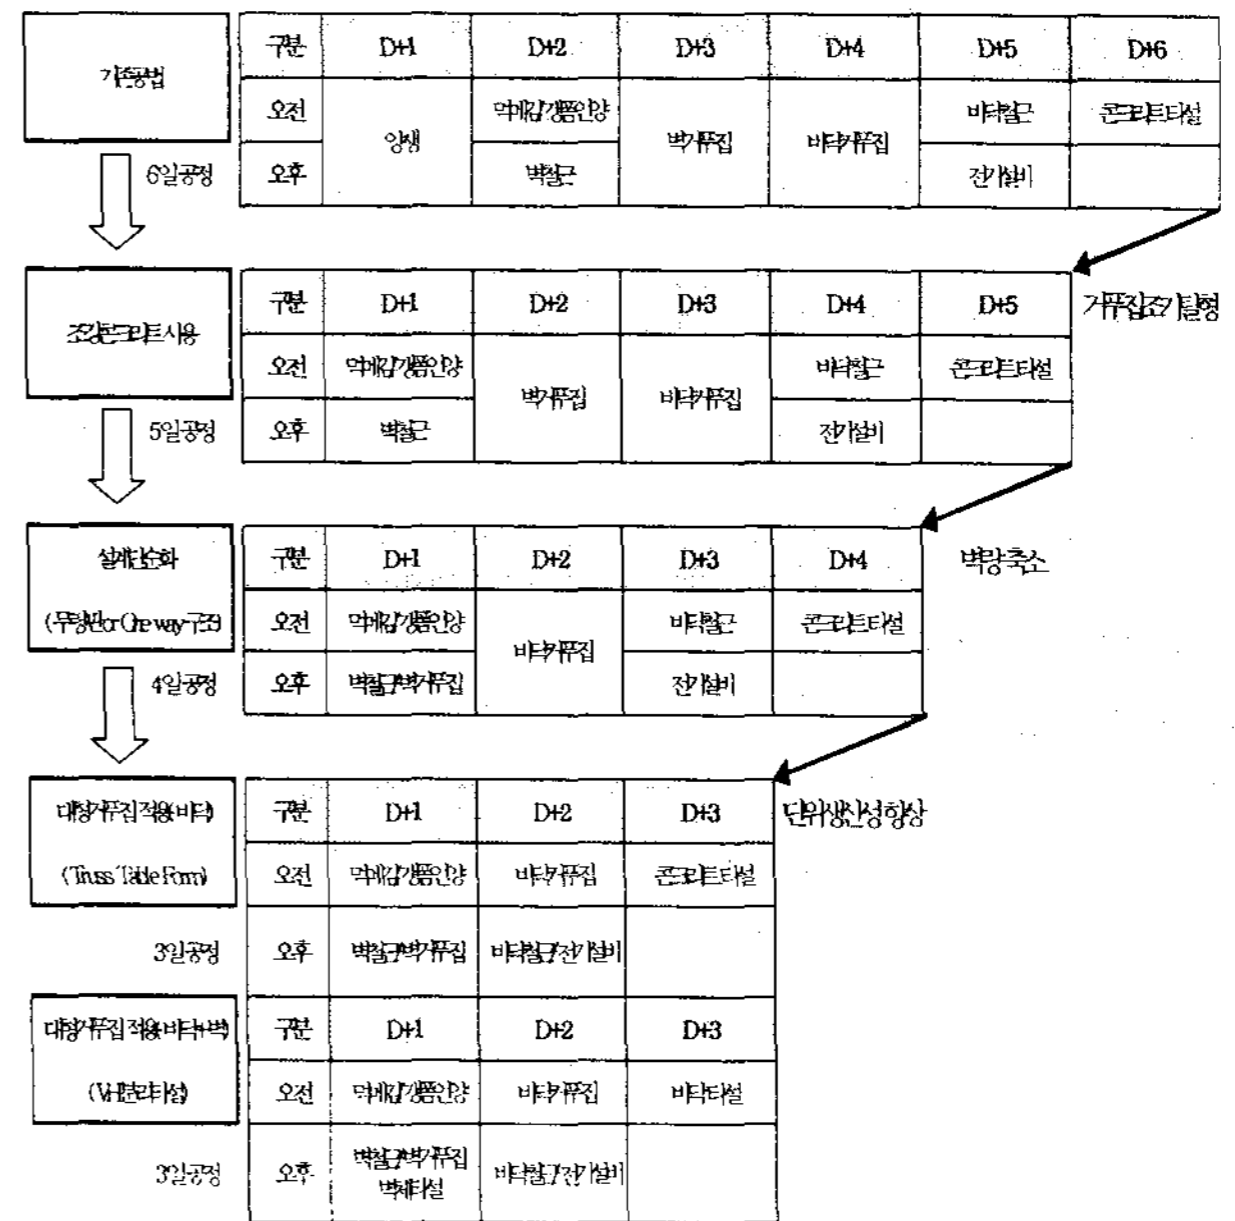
기존공법

6일공정

| 구분 | D+1 | D+2 | D+3 | D+4 | D+5 | D+6 |
|---|---|---|---|---|---|---|
| 오전 | 양생 | 먹매김/갱폼인양 | 벽거푸집 | 바닥거푸집 | 바닥철근 | 콘크리트타설 |
| 오후 | | 벽철근 | | | 전기설비 | |

조강콘크리트사용

5일공정

가푸집조기탈형

| 구분 | D+1 | D+2 | D+3 | D+4 | D+5 |
|---|---|---|---|---|---|
| 오전 | 먹매김/갱폼인양 | 벽거푸집 | 바닥거푸집 | 바닥철근 | 콘크리트타설 |
| 오후 | 벽철근 | | | 전기설비 | |

설계단순화

(무량판 or One way구조)

4일공정

벽량축소

| 구분 | D+1 | D+2 | D+3 | D+4 |
|---|---|---|---|---|
| 오전 | 먹매김/갱폼인양 | 바닥거푸집 | 바닥철근 | 콘크리트타설 |
| 오후 | 벽철근/벽거푸집 | | 전기설비 | |

대형거푸집적용(바닥)

(Truss Table Form)

3일공정

단위생산성향상

| 구분 | D+1 | D+2 | D+3 |
|---|---|---|---|
| 오전 | 먹매김/갱폼인양 | 바닥거푸집 | 콘크리트타설 |
| 오후 | 벽철근/벽거푸집 | 바닥철근/전기설비 | |

대형거푸집적용(바닥+벽)

(VH분리타설)

3일공정

| 구분 | D+1 | D+2 | D+3 |
|---|---|---|---|
| 오전 | 먹매김/갱폼인양 | 바닥거푸집 | 바닥타설 |
| 오후 | 벽철근/벽거푸집 벽체타설 | 바닥철근/전기설비 | |